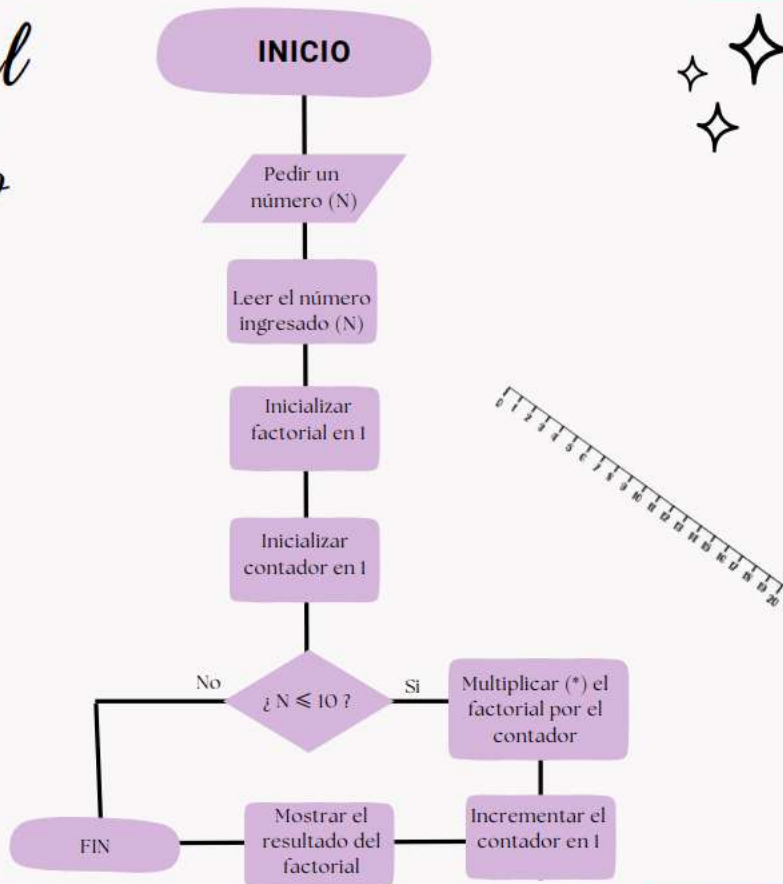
INICIO

Pedir un número (N)

Leer el número ingresado (N)

Inicializar factorial en 1

Inicializar contador en 1

No

¿ N $\leqslant$ 10 ?

Si

Multiplicar (*) el factorial por el contador

Incrementar el contador en 1

Mostrar el resultado del factorial

FIN

0 1 2 3 4 5 6 7 8 9 10 11 12 13 14 15 16 17 18 19 20